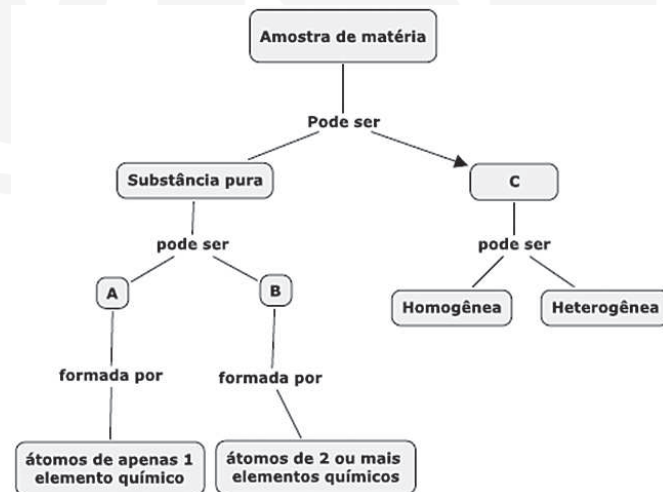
Amostra de matéria

Pode ser

Substância pura

C

pode ser

pode ser

A

B

Homogênea

Heterogênea

formada por

formada por

átomos de apenas 1 elemento químico

átomos de 2 ou mais elementos químicos